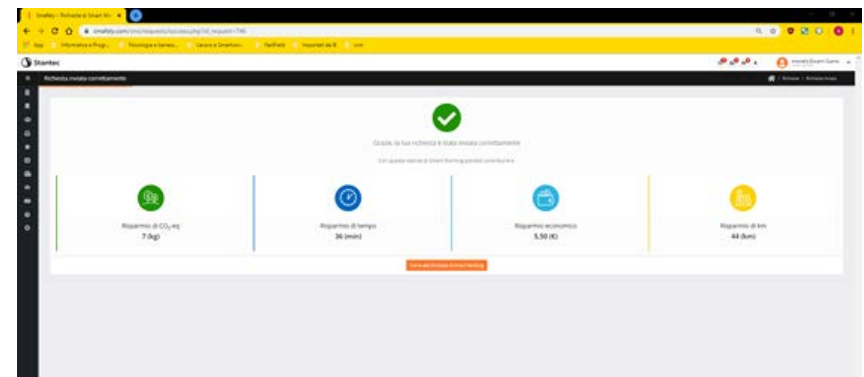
Smalley – Richiesta di Smart W... ×

smalley.com/smc/requests/success.php?id_request=745

App | Informatica e Progr... | Psicologia e benes... | Lavoro e Smartum... | TestField | Importati da IE | cvm

Stantec

Richiesta inviata correttamente

Richieste / Richiesta inviata

Grazie, la tua richiesta è stata inviata correttamente

Con questa istanza di Smart Working potrete contribuire a:

Risparmio di $CO_2$-eq
7 (kg)

Risparmio di tempo
36 (min)

Risparmio economico
5,50 (€)

Risparmio di km
44 (km)

Torna alle Richieste di Smart Working